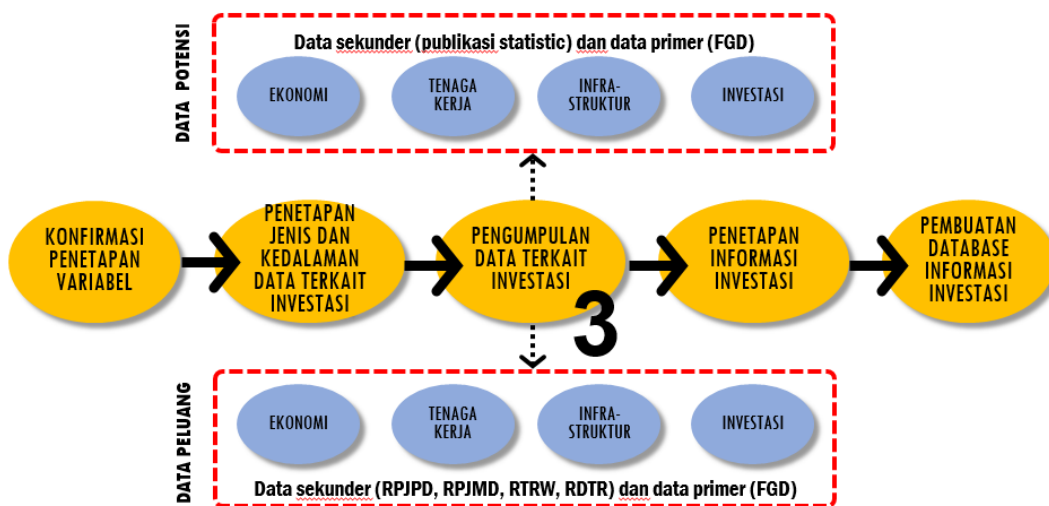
DATA POTENSI

Data sekunder (publikasi statistic) dan data primer (FGD)

EKONOMI

TENAGA KERJA

INFRA-STRUKTUR

INVESTASI

KONFIRMASI PENETAPAN VARIABEL

PENETAPAN JENIS DAN KEDALAMAN DATA TERKAIT INVESTASI

PENGUMPULAN DATA TERKAIT INVESTASI

3

PENETAPAN INFORMASI INVESTASI

PEMBUATAN DATABASE INFORMASI INVESTASI

DATA PELUANG

EKONOMI

TENAGA KERJA

INFRA-STRUKTUR

INVESTASI

Data sekunder (RPJPD, RPJMD, RTRW, RDTR) dan data primer (FGD)